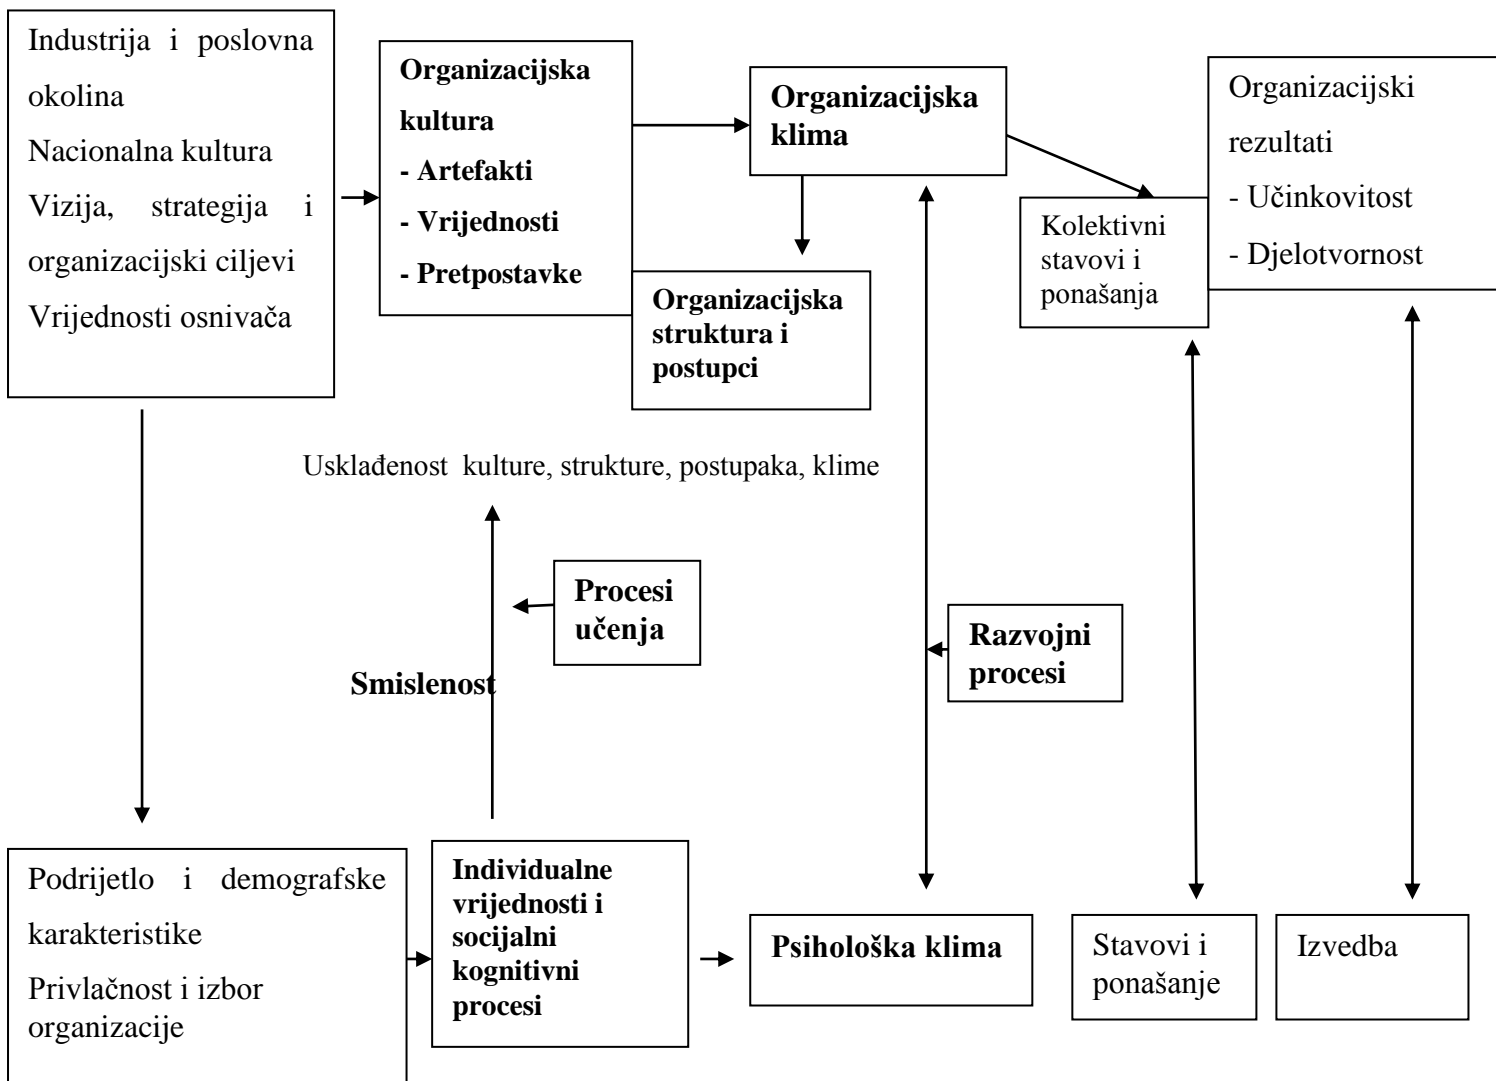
Industrija i poslovna okolina
Nacionalna kultura
Vizija, strategija i organizacijski ciljevi
Vrijednosti osnivača

**Organizacijska kultura**
**- Artefakti**
**- Vrijednosti**
**- Pretpostavke**

**Organizacijska klima**

**Organizacijska struktura i postupci**

Kolektivni stavovi i ponašanja

Organizacijski rezultati
- Učinkovitost
- Djelotvornost

Usklađenost kulture, strukture, postupaka, klime

**Procesi učenja**

**Razvojni procesi**

**Smislenost**

Podrijetlo i demografske karakteristike
Privlačnost i izbor organizacije

**Individualne vrijednosti i socijalni kognitivni procesi**

**Psihološka klima**

Stavovi i ponašanje

Izvedba